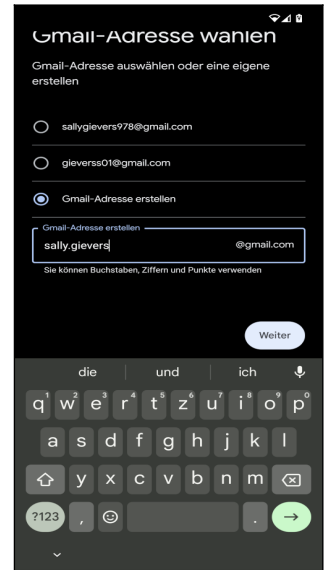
Gmail-Adresse wählen

Gmail-Adresse auswählen oder eine eigene erstellen

sallygievers978@gmail.com

gieverss01@gmail.com

Gmail-Adresse erstellen

Gmail-Adresse erstellen
sally.gievers
@gmail.com

Sie können Buchstaben, Ziffern und Punkte verwenden

Weiter

die
und
ich

q 1 w 2 e 3 r 4 t 5 z 6 u 7 i 8 o 9 p 0
a s d f g h j k l
y x c v b n m
?123 , .